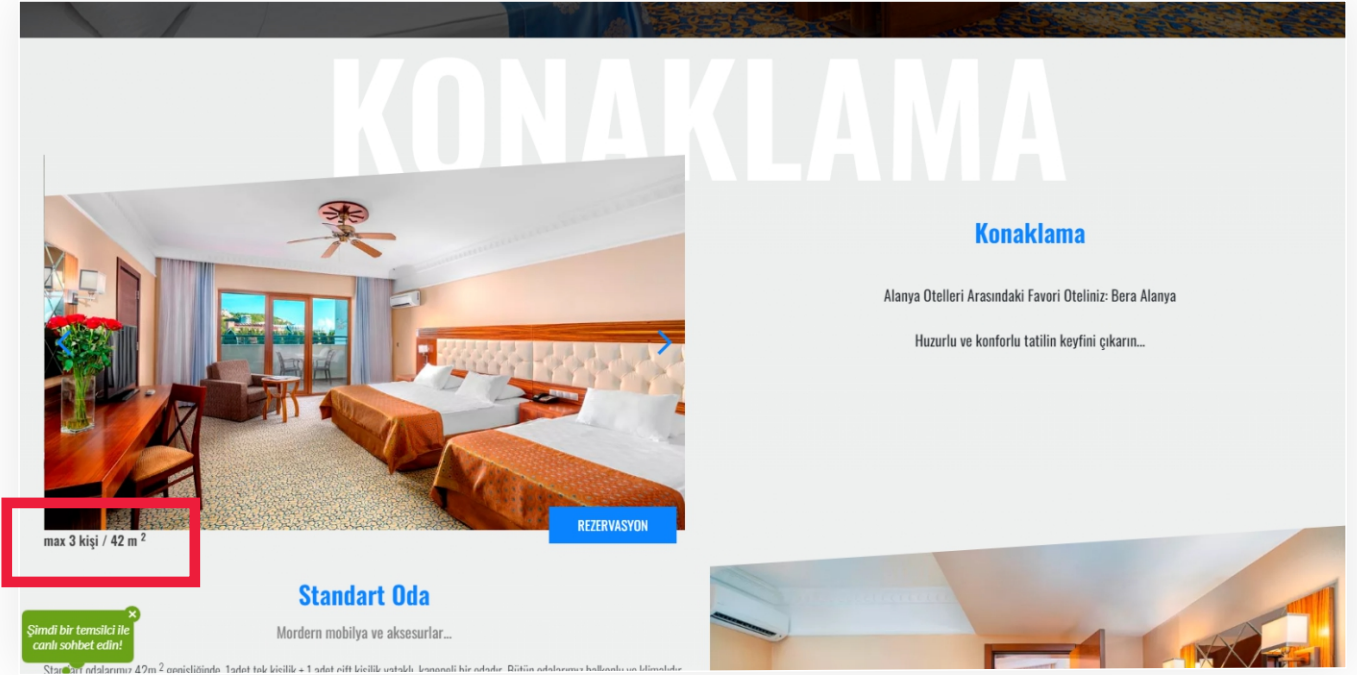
KONAKLAMA

Konaklama

Alanya Otelleri Arasındaki Favori Oteliniz: Bera Alanya

Huzurlu ve konforlu tatilin keyfini çıkarın...

REZERVASYON

max 3 kişi / 42 m $^2$

Standart Oda

Mordern mobilya ve aksesurlar...

Şimdi bir temsilci ile canlı sohbet edin!

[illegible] odalarımız 42m $^2$ genişliğinde, 1adet tek kişilik + 1 adet çift kişilik yataklı, kanepeli bir odadır. Bütün odalarımız balkonlu ve klimalıdır.